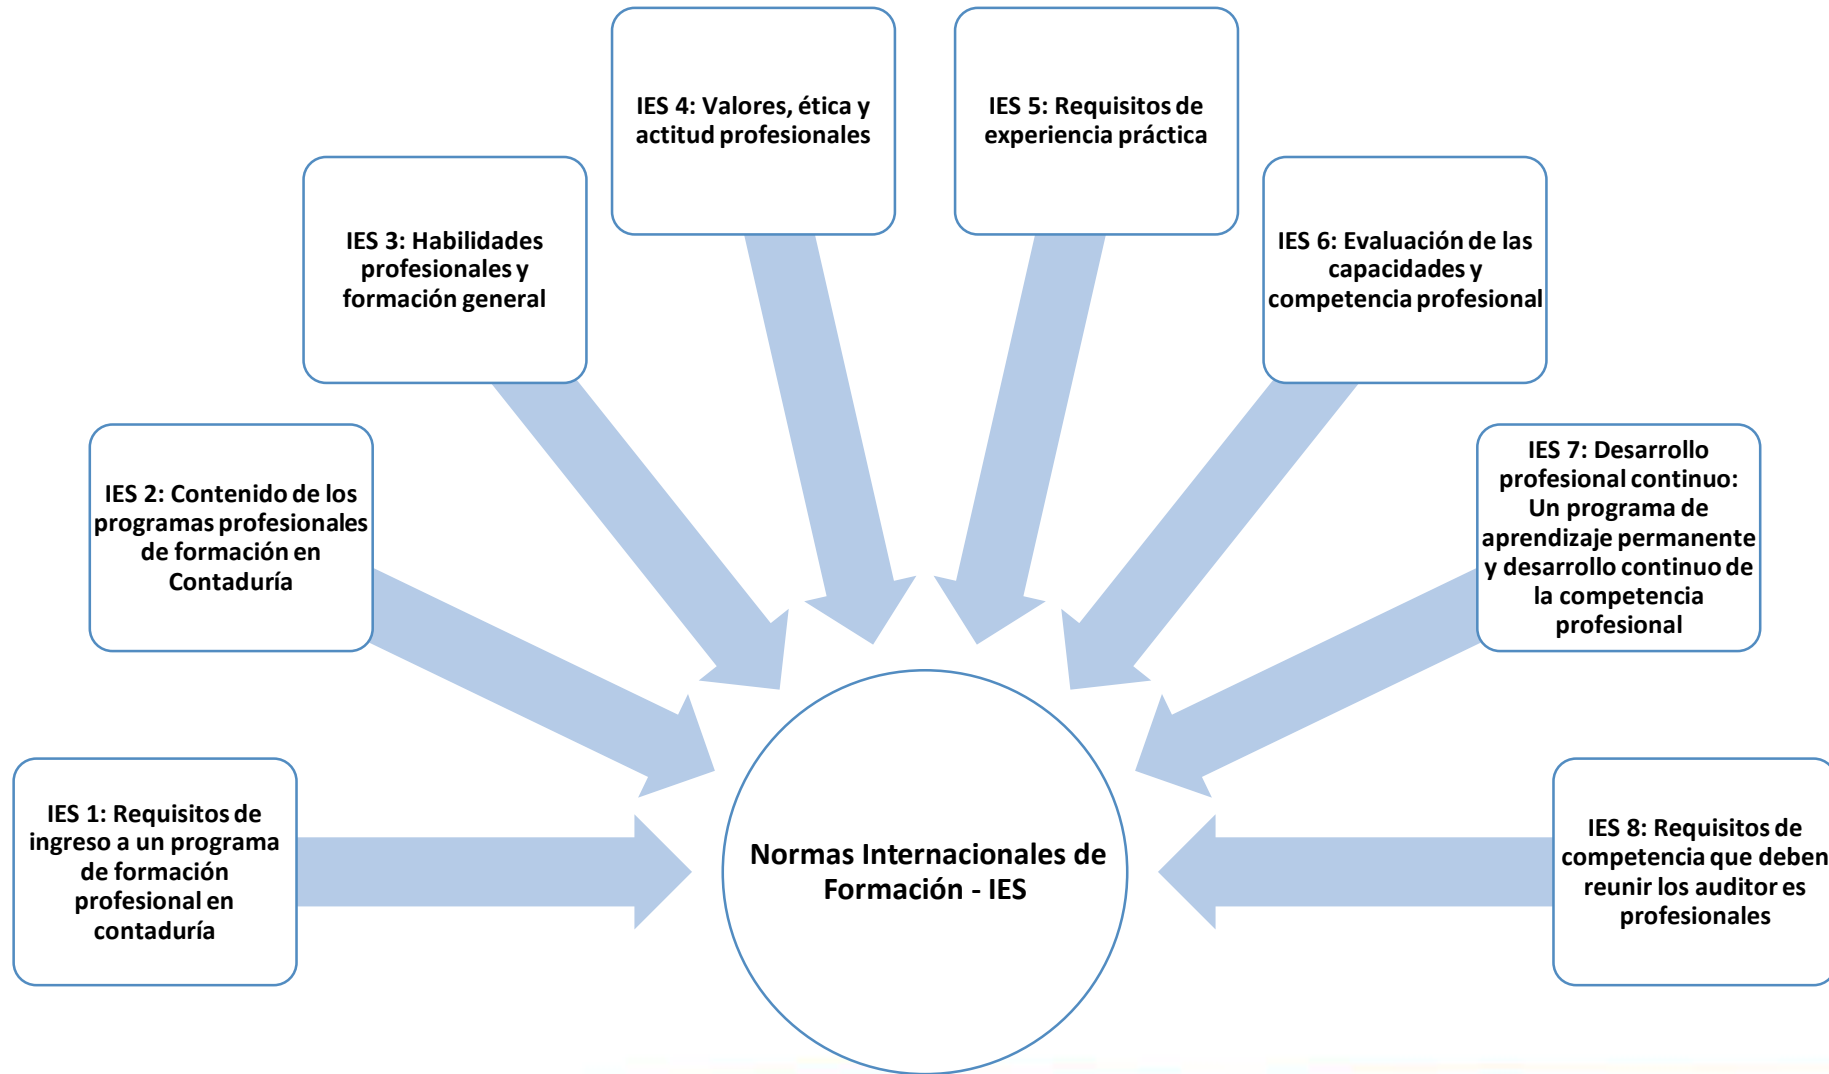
IES 4: Valores, ética y actitud profesionales

IES 5: Requisitos de experiencia práctica

IES 3: Habilidades profesionales y formación general

IES 6: Evaluación de las capacidades y competencia profesional

IES 2: Contenido de los programas profesionales de formación en Contaduría

IES 7: Desarrollo profesional continuo: Un programa de aprendizaje permanente y desarrollo continuo de la competencia profesional

IES 1: Requisitos de ingreso a un programa de formación profesional en contaduría

Normas Internacionales de Formación - IES

IES 8: Requisitos de competencia que deben reunir los auditor es profesionales